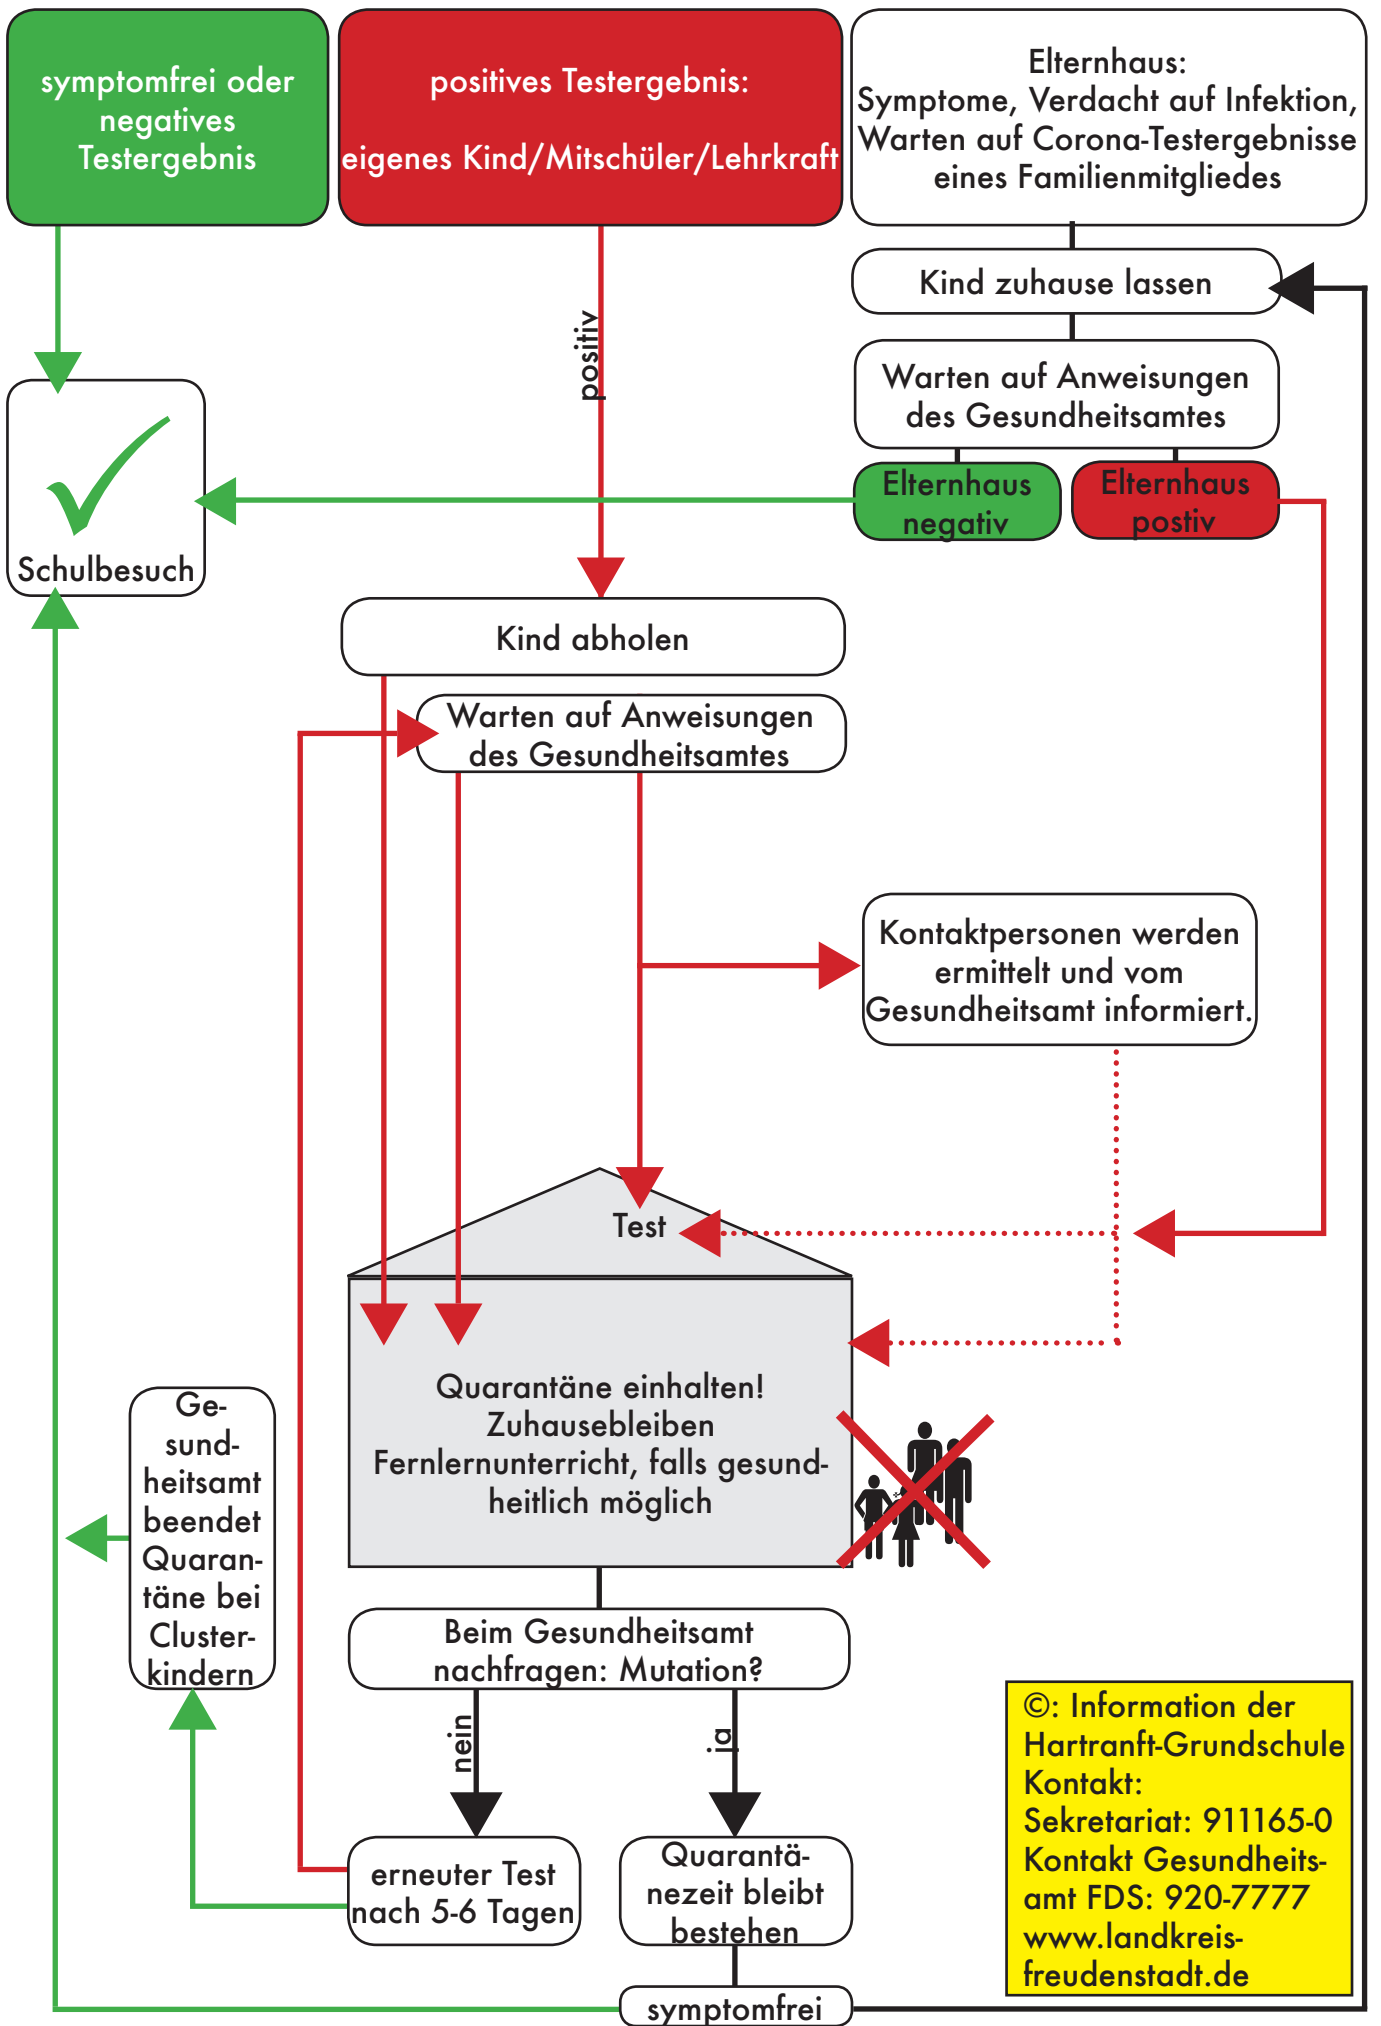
symptomfrei oder negatives Testergebnis

positives Testergebnis:

eigenes Kind/Mitschüler/Lehrkraft

Elternhaus:
Symptome, Verdacht auf Infektion, Warten auf Corona-Testergebnisse eines Familienmitgliedes

Kind zuhause lassen

Warten auf Anweisungen des Gesundheitsamtes

Elternhaus negativ

Elternhaus postiv

positiv

Schulbesuch

Kind abholen

Warten auf Anweisungen des Gesundheitsamtes

Kontaktpersonen werden ermittelt und vom Gesundheitsamt informiert.

Test

Quarantäne einhalten!
Zuhausebleiben
Fernlernunterricht, falls gesundheitlich möglich

Gesundheitsamt beendet Quarantäne bei Clusterkindern

Beim Gesundheitsamt nachfragen: Mutation?

nein

ja

erneuter Test nach 5-6 Tagen

Quarantänezeit bleibt bestehen

symptomfrei

©: Information der Hartranft-Grundschule
Kontakt:
Sekretariat: 911165-0
Kontakt Gesundheitsamt FDS: 920-7777
www.landkreis-freudenstadt.de